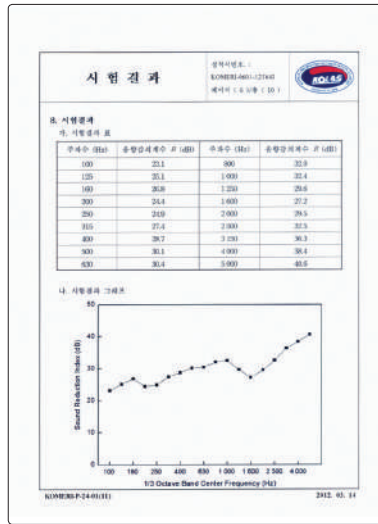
시 험 결 과

성적서번호 : KOMERI-0601-12760
페이지 ( 6 / 총 10 )

KOLAS

8. 시험결과
가. 시험결과 표

| 주파수 (Hz) | 음향감쇠계수 R (dB) | 주파수 (Hz) | 음향감쇠계수 R (dB) |
|---|---|---|---|
| 100 | 23.1 | 800 | 32.9 |
| 125 | 25.1 | 1 000 | 32.4 |
| 160 | 26.8 | 1 250 | 29.6 |
| 200 | 24.4 | 1 600 | 27.2 |
| 250 | 24.9 | 2 000 | 29.5 |
| 315 | 27.4 | 2 500 | 32.5 |
| 400 | 28.7 | 3 150 | 36.3 |
| 500 | 30.1 | 4 000 | 38.4 |
| 630 | 30.4 | 5 000 | 40.6 |

나. 시험결과 그래프

50
40
30
20
10
0

Sound Reduction Index (dB)

100 160 250 400 630 1 000 1 600 2 500 4 000

1/3 Octave Band Center Frequency (Hz)

KOMERI-P-24-01(31)

2012. 03. 14